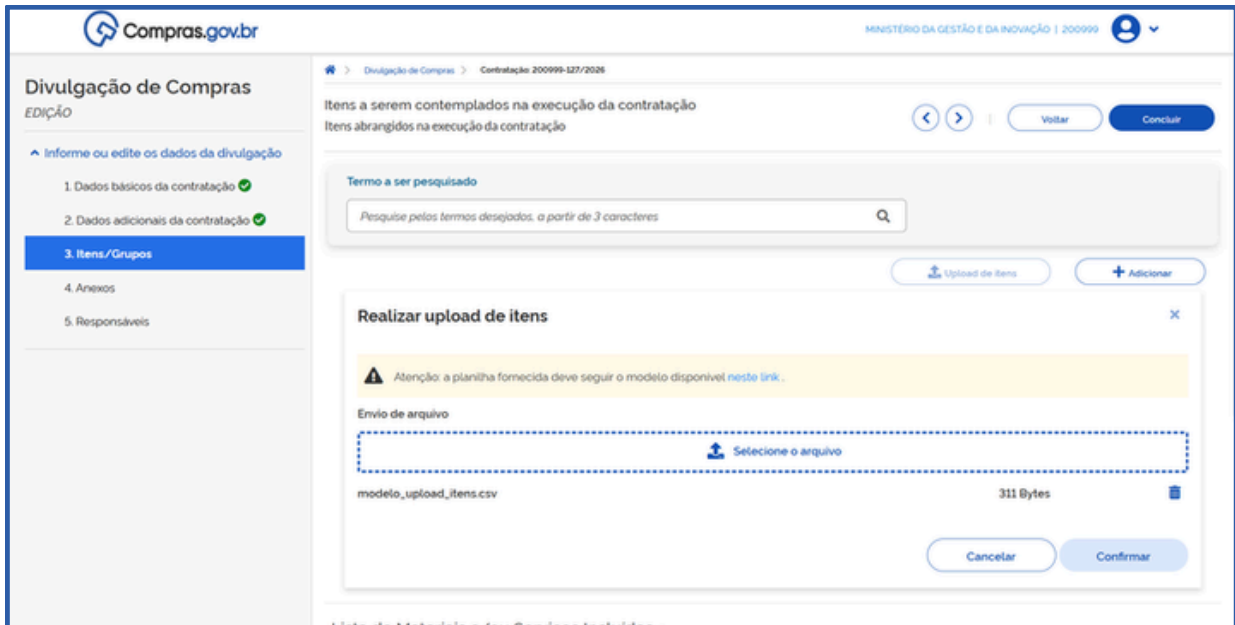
Compras.gov.br

MINISTÉRIO DA GESTÃO E DA INOVAÇÃO | 200999

Divulgação de Compras
EDIÇÃO

Informe ou edite os dados da divulgação
1. Dados básicos da contratação
2. Dados adicionais da contratação
3. Itens/Grupos
4. Anexos
5. Responsáveis

Divulgação de Compras > Contratação: 200999-127/2026

Itens a serem contemplados na execução da contratação
Itens abrangidos na execução da contratação

Voltar
Concluir

Termo a ser pesquisado
Pesquise pelos termos desejados, a partir de 3 caracteres

Upload de itens
Adicionar

Realizar upload de itens

Atenção: a planilha fornecida deve seguir o modelo disponível neste link.

Envio de arquivo

Selecione o arquivo

modelo_upload_itens.csv
311 Bytes

Cancelar
Confirmar

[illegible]